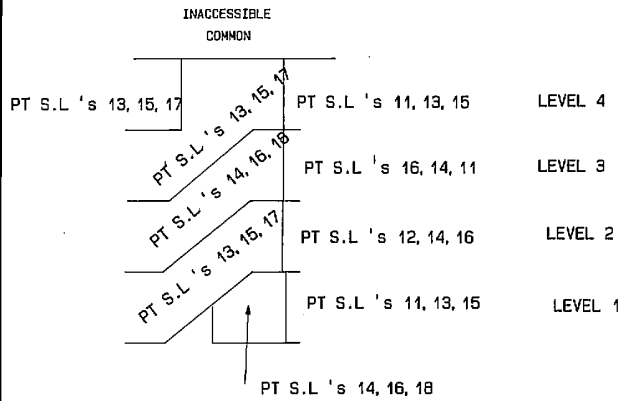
INACCESSIBLE
COMMON

PT S.L 's 13, 15, 17

PT S.L 's 13, 15, 17

PT S.L 's 11, 13, 15

LEVEL 4

PT S.L 's 14, 16, 18

PT S.L 's 16, 14, 11

LEVEL 3

PT S.L 's 13, 15, 17

PT S.L 's 12, 14, 16

LEVEL 2

PT S.L 's 11, 13, 15

LEVEL 1

PT S.L 's 14, 16, 18